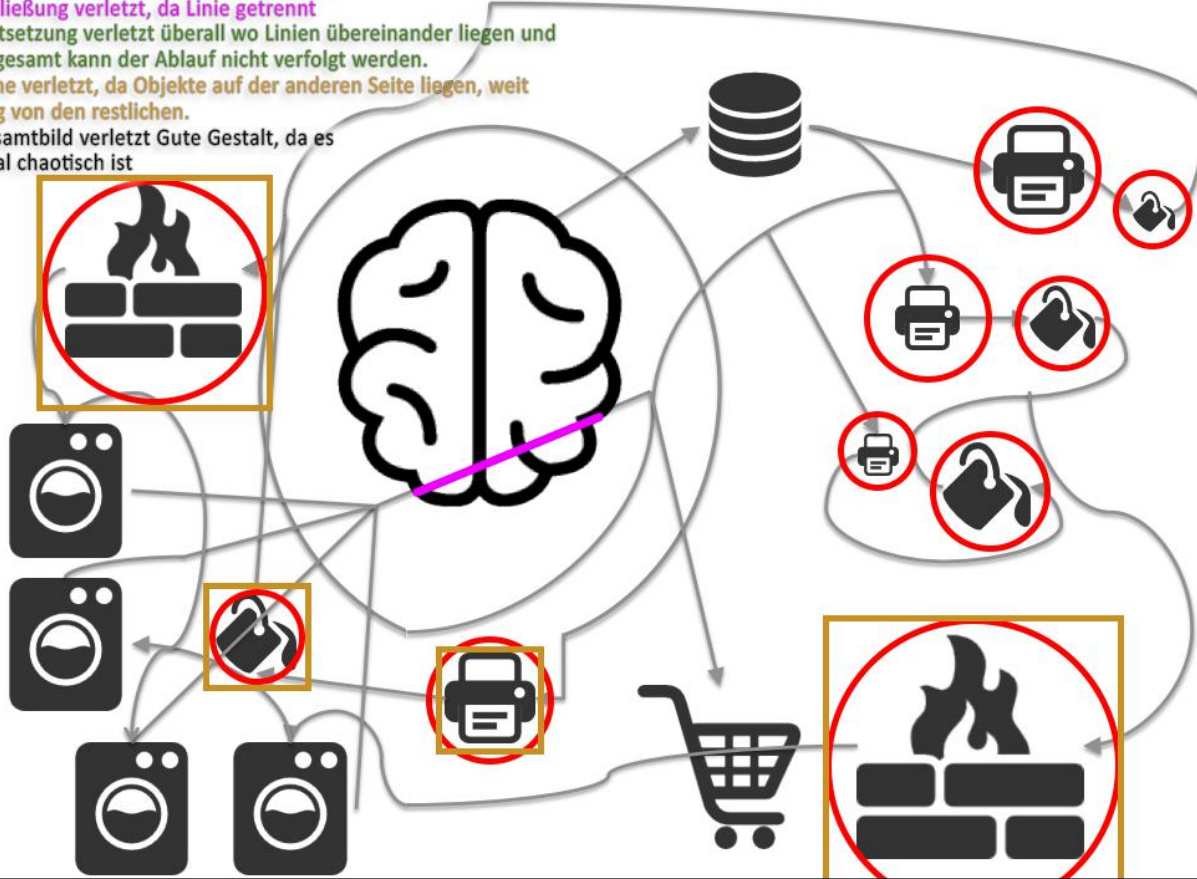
ließung verletzt, da Linie getrennt
tsetzung verletzt überall wo Linien übereinander liegen und gesamt kann der Ablauf nicht verfolgt werden.
he verletzt, da Objekte auf der anderen Seite liegen, weit g von den restlichen.
samtbild verletzt Gute Gestalt, da es al chaotisch ist